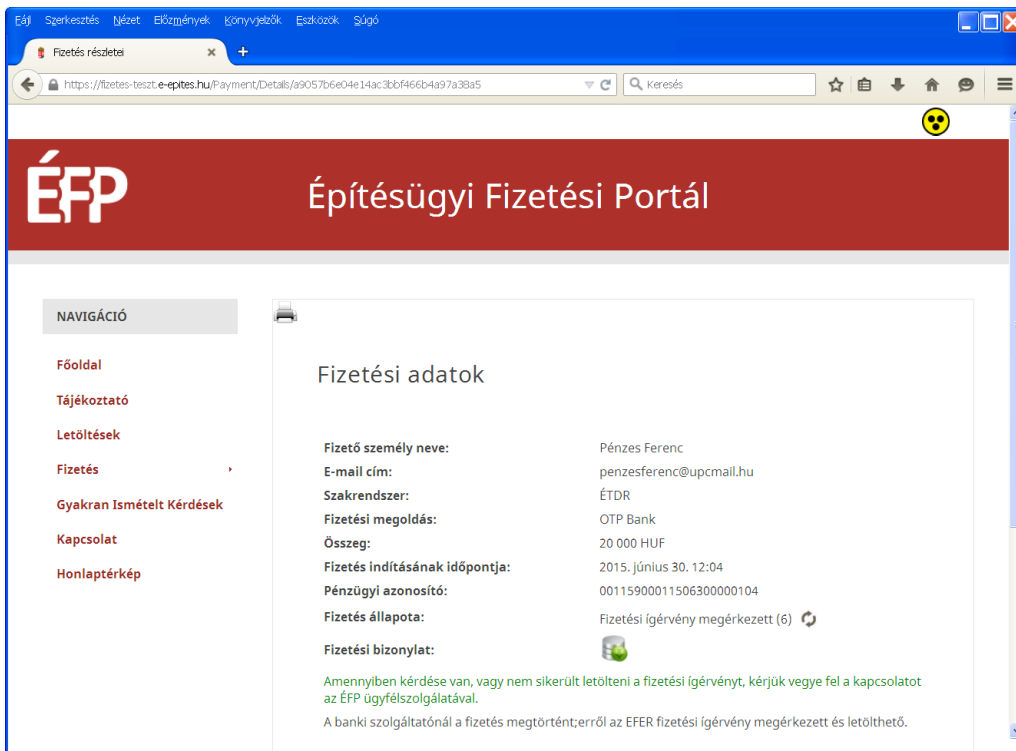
Fájl Szerkesztés Nézet Előzmények Könyvjelzők Eszközök Súgó

Fizetés részletei

https://fizetes-teszt.e-epites.hu/Payment/Details/a9057b6e04e14ac3bbf466b4a97a38a5

Keresés

ÉFP

Építésügyi Fizetési Portál

NAVIGÁCIÓ

Főoldal

Tájékoztató

Letöltések

Fizetés

Gyakran Ismételt Kérdések

Kapcsolat

Honlaptérkép

Fizetési adatok

| | |
|---|---|
| Fizető személy neve: | Pénzes Ferenc |
| E-mail cím: | penzesferenc@upcmail.hu |
| Szakrendszer: | ÉTDR |
| Fizetési megoldás: | OTP Bank |
| Összeg: | 20 000 HUF |
| Fizetés indításának időpontja: | 2015. június 30. 12:04 |
| Pénzügyi azonosító: | 00115900011506300000104 |
| Fizetés állapota: | Fizetési igérvény megérkezett (6) |
| Fizetési bizonylat: | |

Amennyiben kérdése van, vagy nem sikerült letölteni a fizetési igérvényt, kérjük vegye fel a kapcsolatot az ÉFP ügyfélszolgálatával.

A banki szolgáltatónál a fizetés megtörtént;erről az EFER fizetési igérvény megérkezett és letölthető.